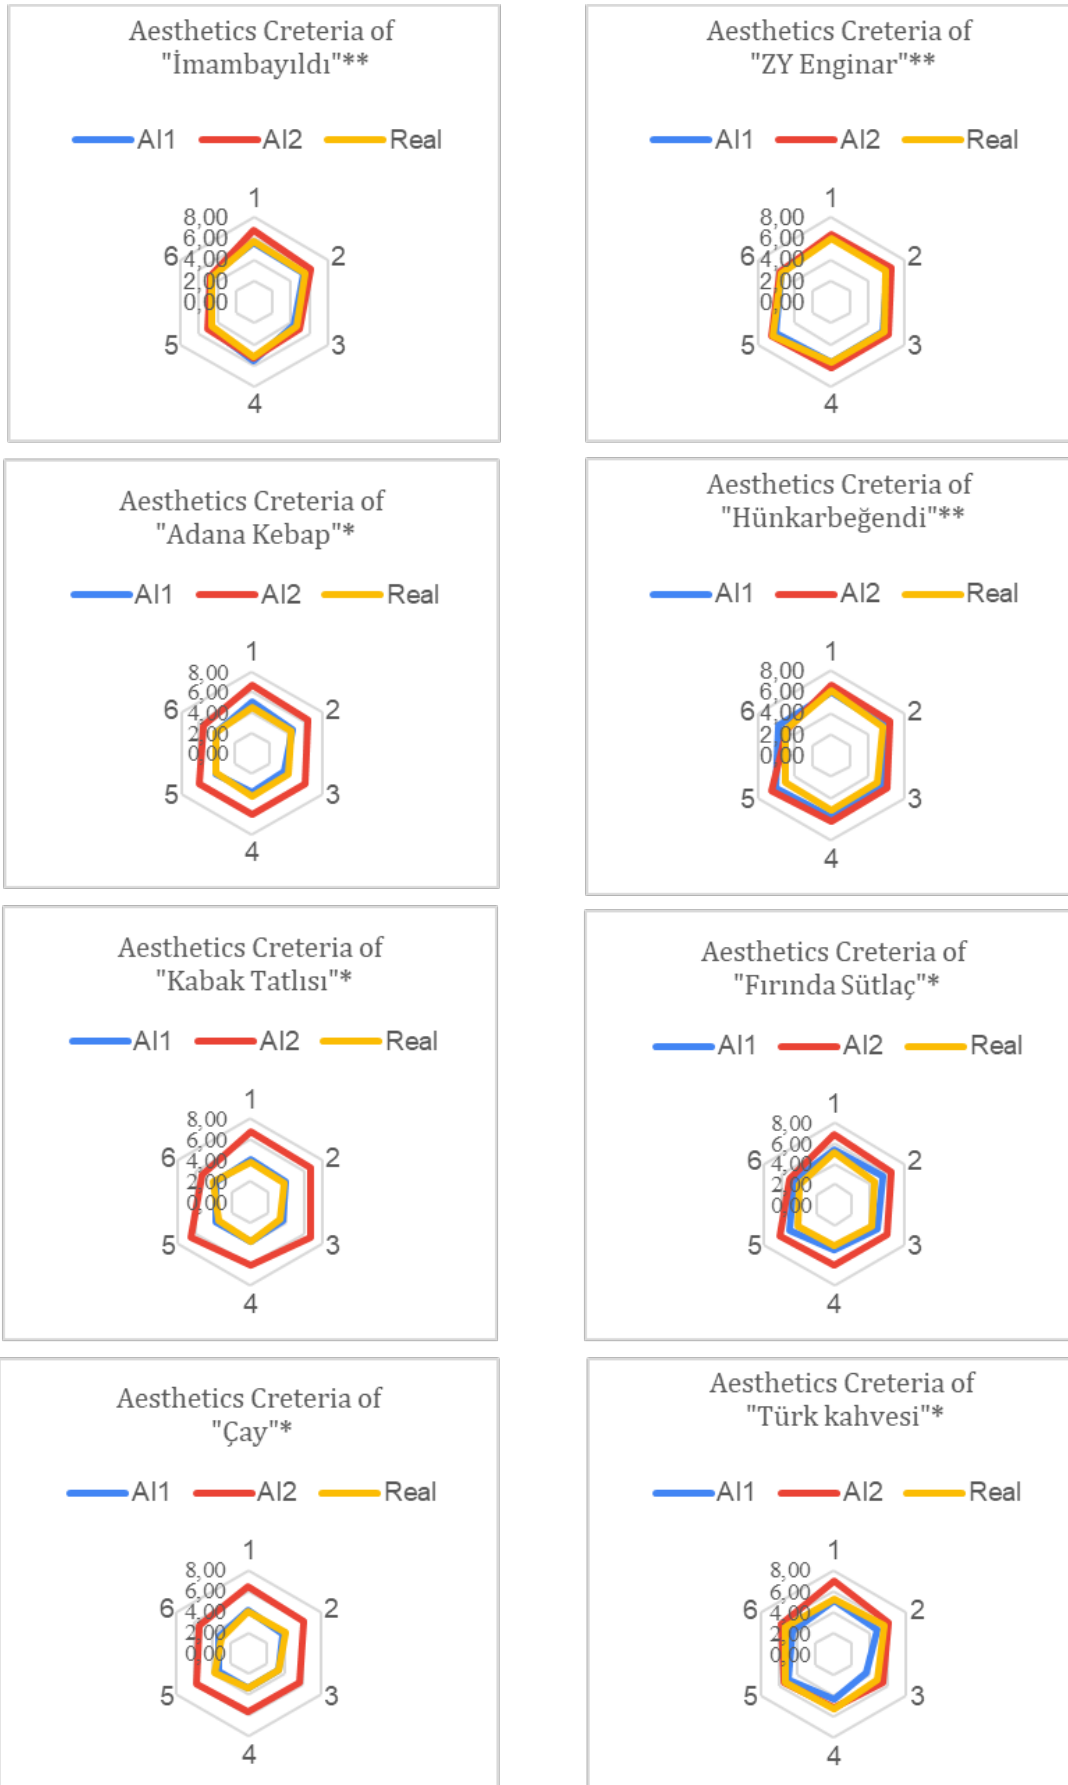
Aesthetics Creteria of "İmambayıldı"**

AI1 AI2 Real

1
8,00
6,00
6 4,00 2
2,00
0,00
5 3
4

Aesthetics Creteria of "ZY Enginar"**

AI1 AI2 Real

1
8,00
6,00
6 4,00 2
2,00
0,00
5 3
4

Aesthetics Creteria of "Adana Kebap"*

AI1 AI2 Real

1
8,00
6,00
6 4,00 2
2,00
0,00
5 3
4

Aesthetics Creteria of "Hünkarbeğendi"**

AI1 AI2 Real

1
8,00
6,00
6 4,00 2
2,00
0,00
5 3
4

Aesthetics Creteria of "Kabak Tatlısı"*

AI1 AI2 Real

1
8,00
6,00
6 4,00 2
2,00
0,00
5 3
4

Aesthetics Creteria of "Fırında Sütlaç"*

AI1 AI2 Real

1
8,00
6,00
6 4,00 2
2,00
0,00
5 3
4

Aesthetics Creteria of "Çay"*

AI1 AI2 Real

1
8,00
6,00
6 4,00 2
2,00
0,00
5 3
4

Aesthetics Creteria of "Türk kahvesi"*

AI1 AI2 Real

1
8,00
6,00
6 4,00 2
2,00
0,00
5 3
4